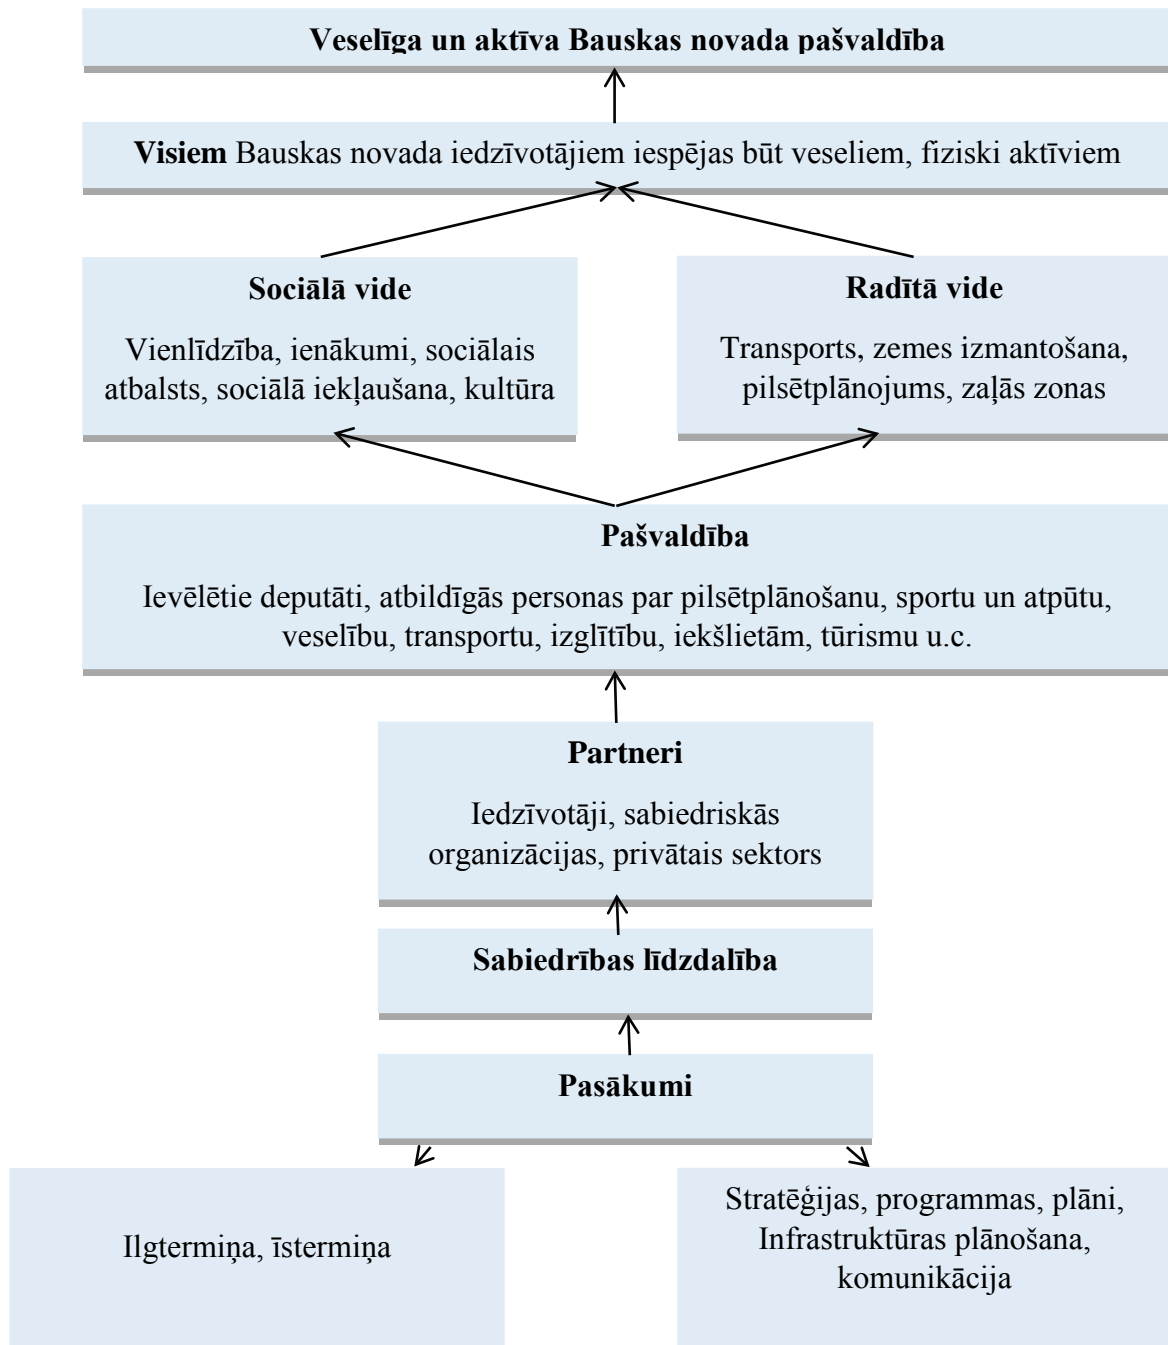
Veselīga un aktīva Bauskas novada pašvaldība

Visiem Bauskas novada iedzīvotājiem iespējas būt veseliem, fiziski aktīviem

Sociālā vide

Vienlīdzība, ienākumi, sociālais atbalsts, sociālā iekļaušana, kultūra

Radītā vide

Transports, zemes izmantošana, pilsētplānojums, zaļās zonas

Pašvaldība

Ievēlētie deputāti, atbildīgās personas par pilsētplānošanu, sportu un atpūtu, veselību, transportu, izglītību, iekšlietām, tūrismu u.c.

Partneri

Iedzīvotāji, sabiedriskās organizācijas, privātais sektors

Sabiedrības līdzdalība

Pasākumi

Ilgtermiņa, īstermiņa

Stratēģijas, programmas, plāni, Infrastruktūras plānošana, komunikācija